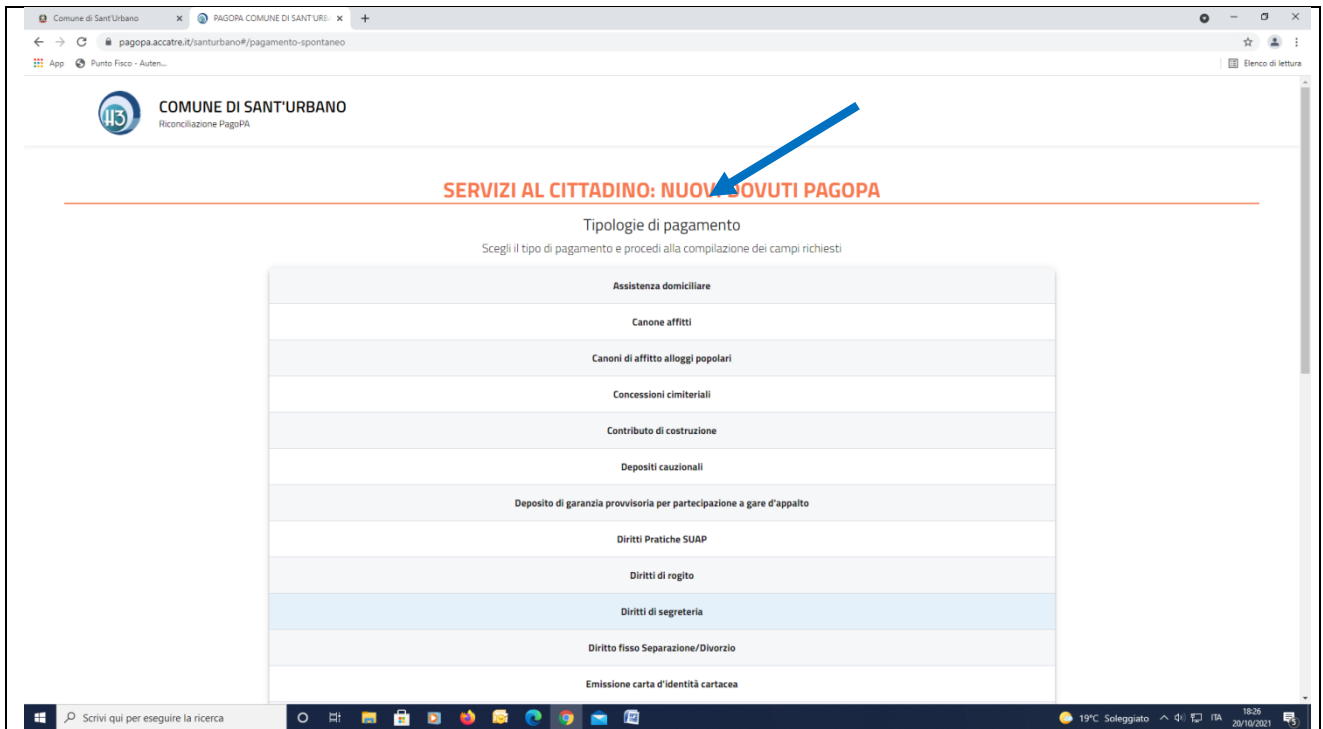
Comune di Sant'Urbano ×
PAGOPA COMUNE DI SANT'URBA ×
+

pagopa.accatre.it/santurbano#/pagamento-spontaneo

App
Punto Fisco - Auten...
Elenco di lettura

COMUNE DI SANT'URBANO
Riconciliazione PagoPA

SERVIZI AL CITTADINO: NUOV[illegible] DOVUTI PAGOPA

Tipologie di pagamento

Scegli il tipo di pagamento e procedi alla compilazione dei campi richiesti

Assistenza domiciliare

Canone affitti

Canoni di affitto alloggi popolari

Concessioni cimiteriali

Contributo di costruzione

Depositi cauzionali

Deposito di garanzia provvisoria per partecipazione a gare d'appalto

Diritti Pratiche SUAP

Diritti di rogito

Diritti di segreteria

Diritto fisso Separazione/Divorzio

Emissione carta d'identità cartacea

Scrivi qui per eseguire la ricerca

19°C Soleggiato
ITA
18:26
20/10/2021